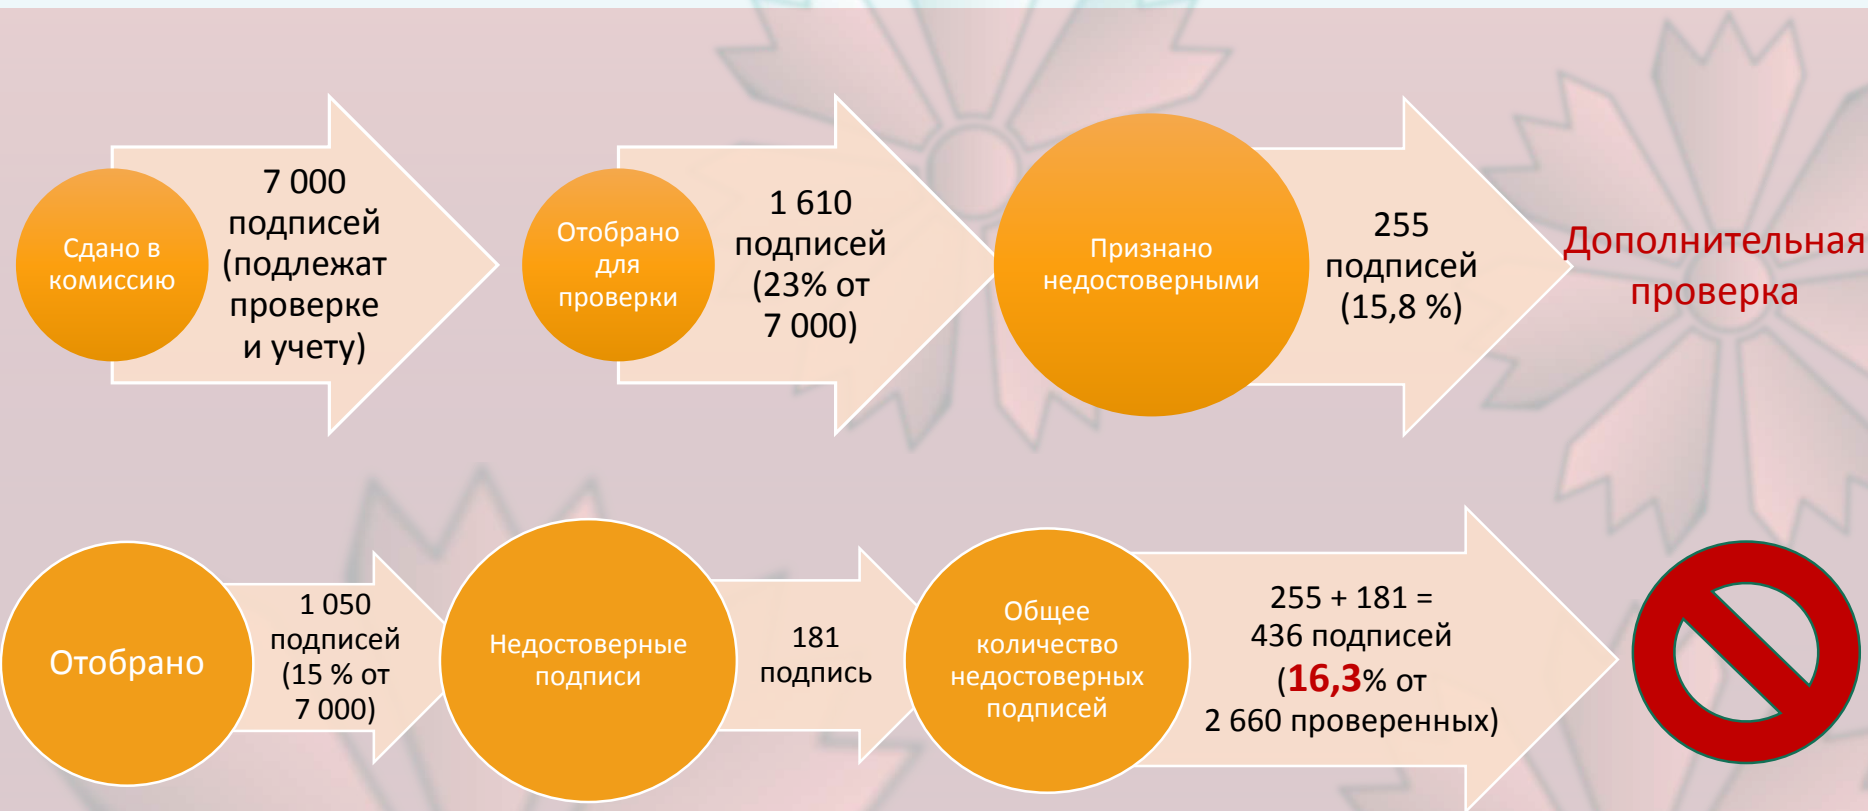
Сдано в комиссию

7 000 подписей (подлежат проверке и учету)

Отобрано для проверки

1 610 подписей (23% от 7 000)

Признано недостоверными

255 подписей (15,8 %)

Дополнительная проверка

Отобрано

1 050 подписей (15 % от 7 000)

Недостоверные подписи

181 подпись

Общее количество недостоверных подписей

255 + 181 = 436 подписей (16,3% от 2 660 проверенных)